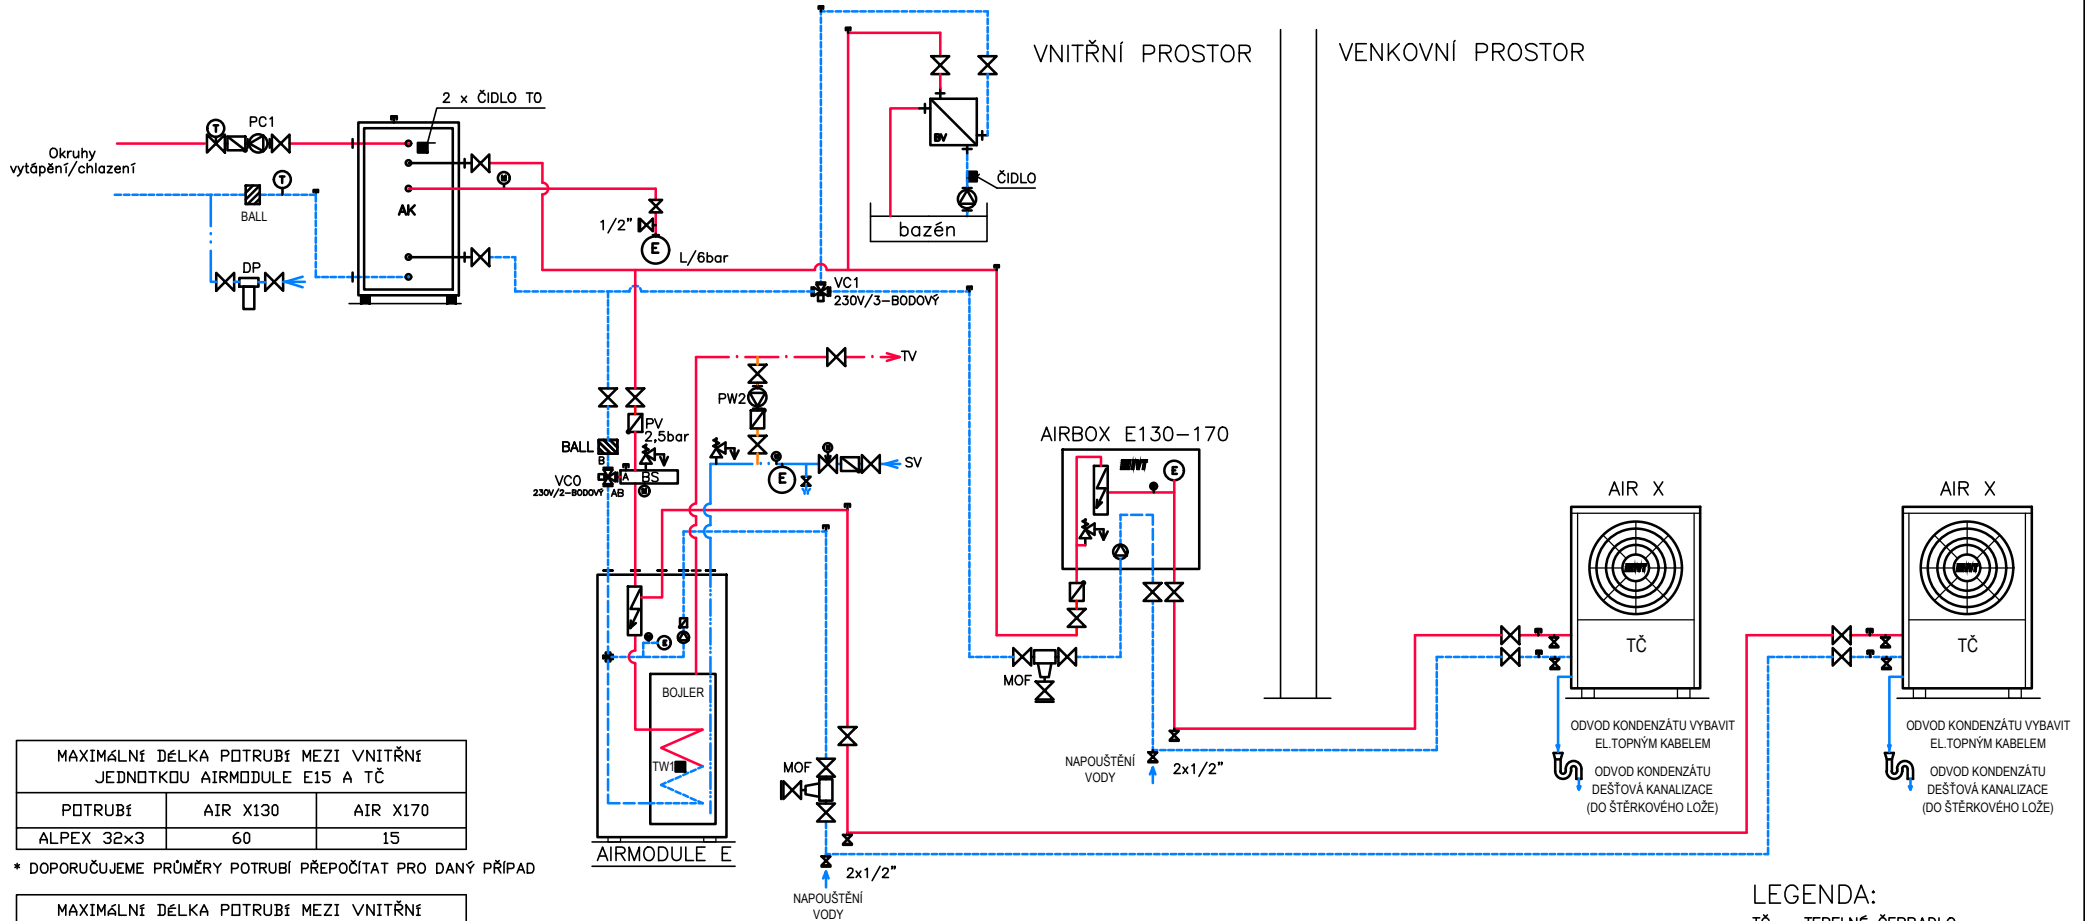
VNITŘNÍ PROSTOR

VENKOVNÍ PROSTOR

2 x ČIDLO TO

PC1

Okruhy vytápění/chlazení

BALL

DP

AK

1/2"

L/6bar

E

BV

ČIDLO

bazén

VC1
230V/3-BODOVÝ

TV

PW2

PV
2,5bar

BALL

VCO
230V/2-BODOVÝ

B
A
AB
BS

E

SV

AIRBOX E130-170

E

AIR X

TČ

AIR X

TČ

MOF

BOJLER

TW1

MOF

NAPOUŠTĚNÍ VODY

2x1/2"

ODVOD KONDENZÁTU VYBAVIT EL.TOPNÝM KABELEM

ODVOD KONDENZÁTU DEŠŤOVÁ KANALIZACE (DO ŠTĚRKOVÉHO LOŽE)

ODVOD KONDENZÁTU VYBAVIT EL.TOPNÝM KABELEM

ODVOD KONDENZÁTU DEŠŤOVÁ KANALIZACE (DO ŠTĚRKOVÉHO LOŽE)

AIRMODULE E

2x1/2"

NAPOUŠTĚNÍ VODY

| MAXIMÁLNÍ DÉLKA POTRUBÍ MEZI VNITŘNÍ JEDNOTKOU AIRMODULE E15 A TČ | | |
|---|---|---|
| POTRUBÍ | AIR X130 | AIR X170 |
| ALPEX 32x3 | 60 | 15 |

* DOPORUČUJEME PRŮMĚRY POTRUBÍ PŘEPOČÍTAT PRO DANÝ PŘÍPAD

MAXIMÁLNÍ DÉLKA POTRUBÍ MEZI VNITŘNÍ

LEGENDA:
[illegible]